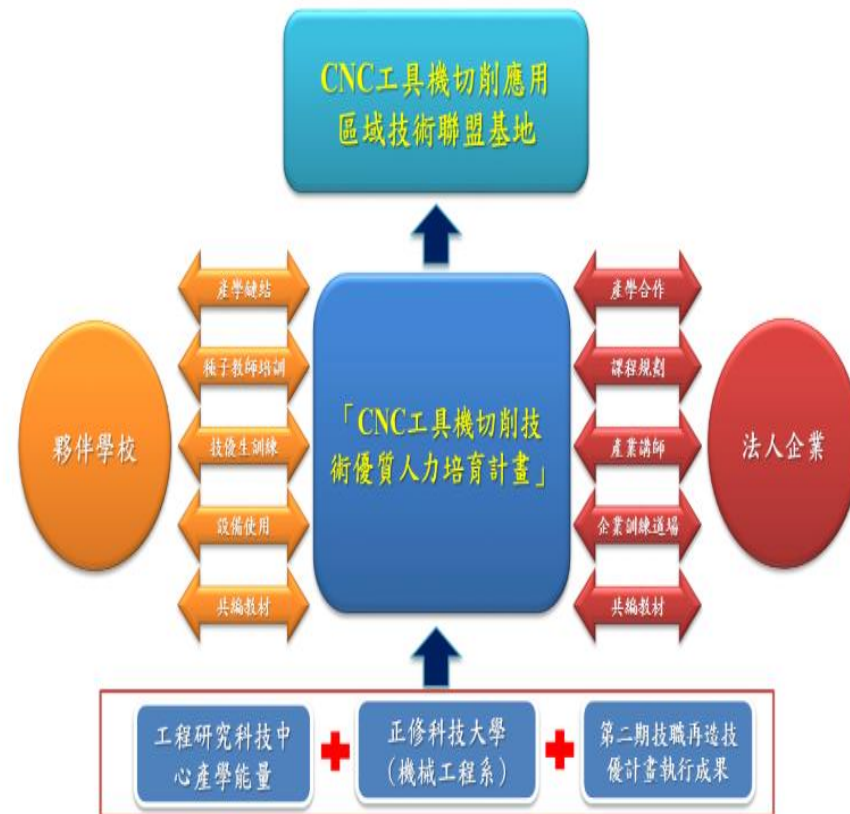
CNC工具機切削應用區域技術聯盟基地

產學鏈結

種子教師培訓

技優生訓練

設備使用

共編教材

夥伴學校

「CNC工具機切削技術優質人力培育計畫」

產學合作

課程規劃

產業講師

企業訓練道場

共編教材

法人企業

工程研究科技中心產學能量

正修科技大學（機械工程系）

第二期技職再造技優計畫執行成果